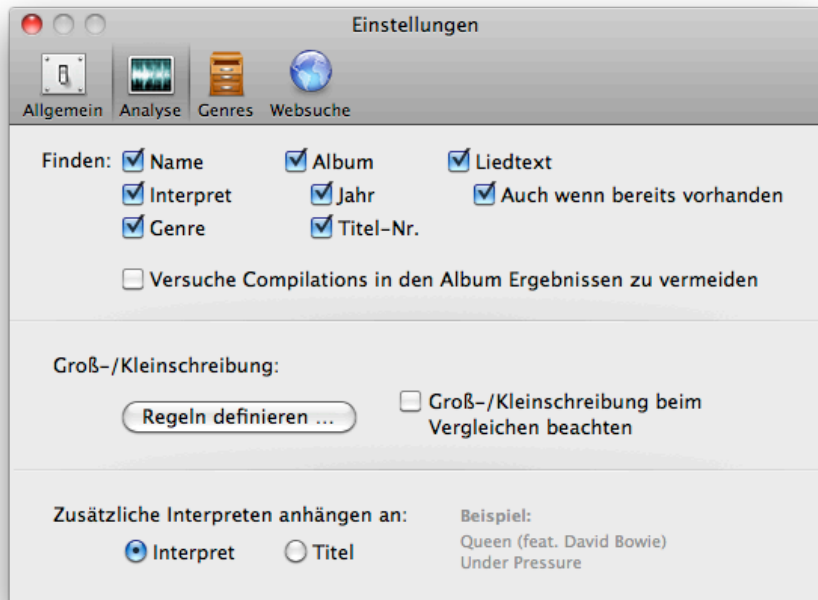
Einstellungen

Allgemein Analyse Genres Websuche

Finden: Name Album Liedtext
Interpret Jahr Auch wenn bereits vorhanden
Genre Titel-Nr.

Versuche Compilations in den Album Ergebnissen zu vermeiden

Groß-/Kleinschreibung:

Regeln definieren ...

Groß-/Kleinschreibung beim Vergleichen beachten

Zusätzliche Interpreten anhängen an:

Interpret Titel

Beispiel:
Queen (feat. David Bowie)
Under Pressure